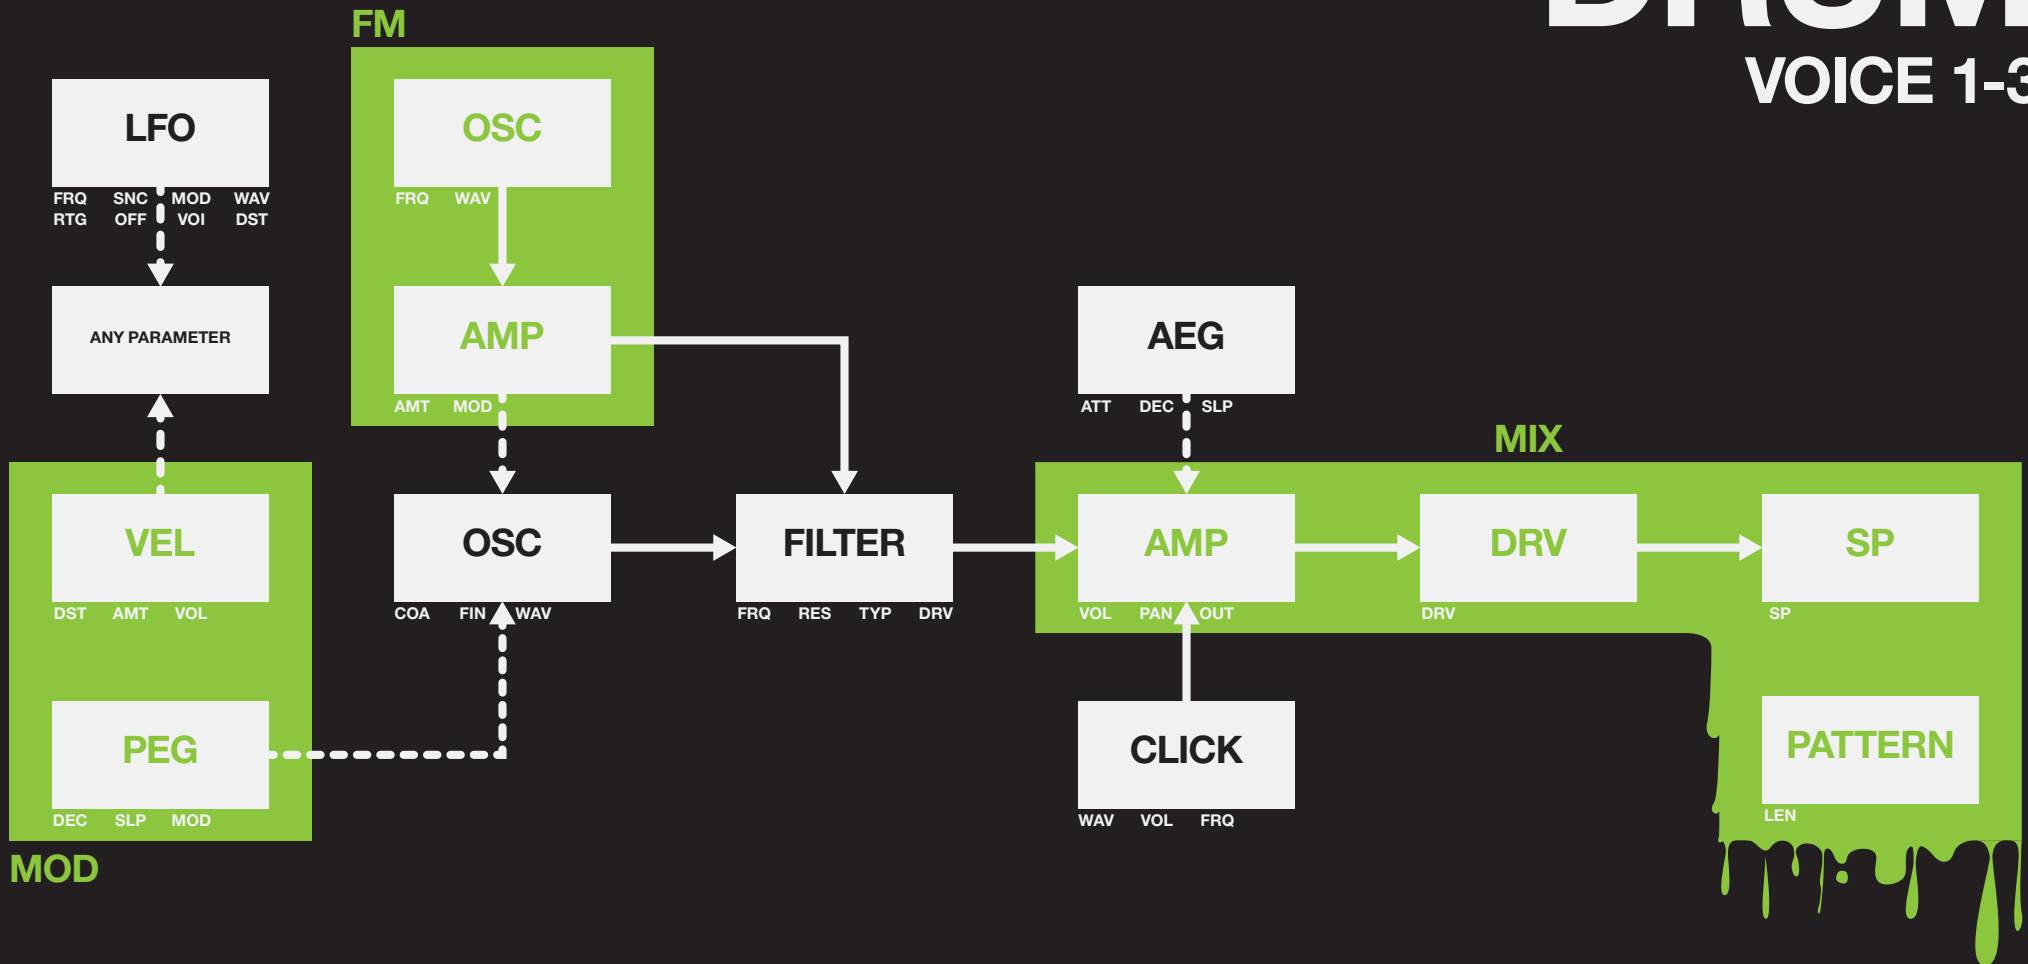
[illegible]
VOICE 1-3

FM

LFO
FRQ SNC MOD WAV
RTG OFF VOI DST

ANY PARAMETER

OSC
FRQ WAV

AMP
AMT MOD

AEG
ATT DEC SLP

MIX

VEL
DST AMT VOL

OSC
COA FIN WAV

FILTER
FRQ RES TYP DRV

AMP
VOL PAN OUT

DRV
DRV

SP
SP

PEG
DEC SLP MOD

CLICK
WAV VOL FRQ

PATTERN
LEN

MOD